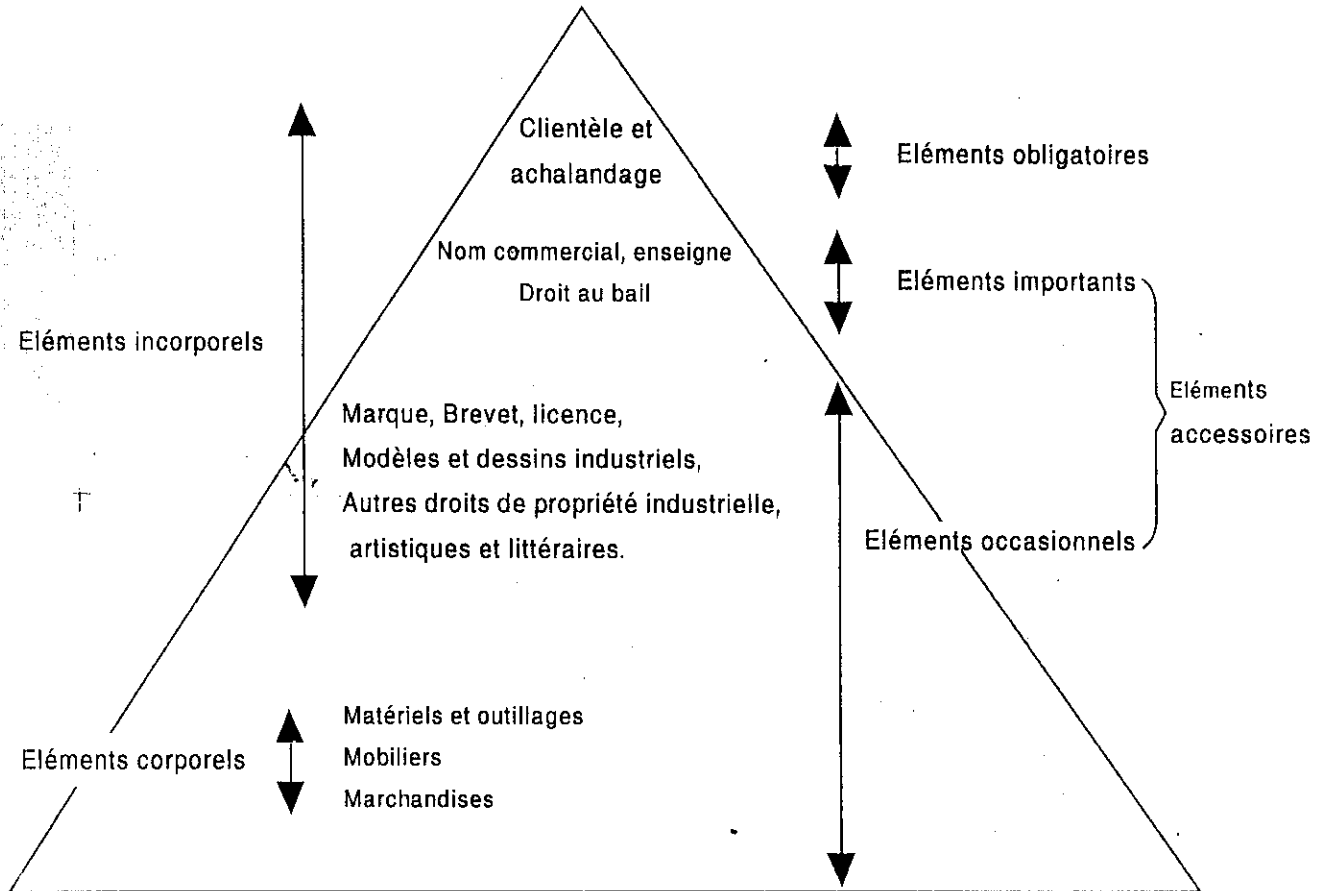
Clientèle et achalandage

Eléments obligatoires

Nom commercial, enseigne
Droit au bail

Eléments importants

Eléments incorporels

Eléments accessoires

Marque, Brevet, licence,
Modèles et dessins industriels,
Autres droits de propriété industrielle, artistiques et littéraires.

Eléments occasionnels

Eléments corporels

Matériels et outillages
Mobiliers
Marchandises